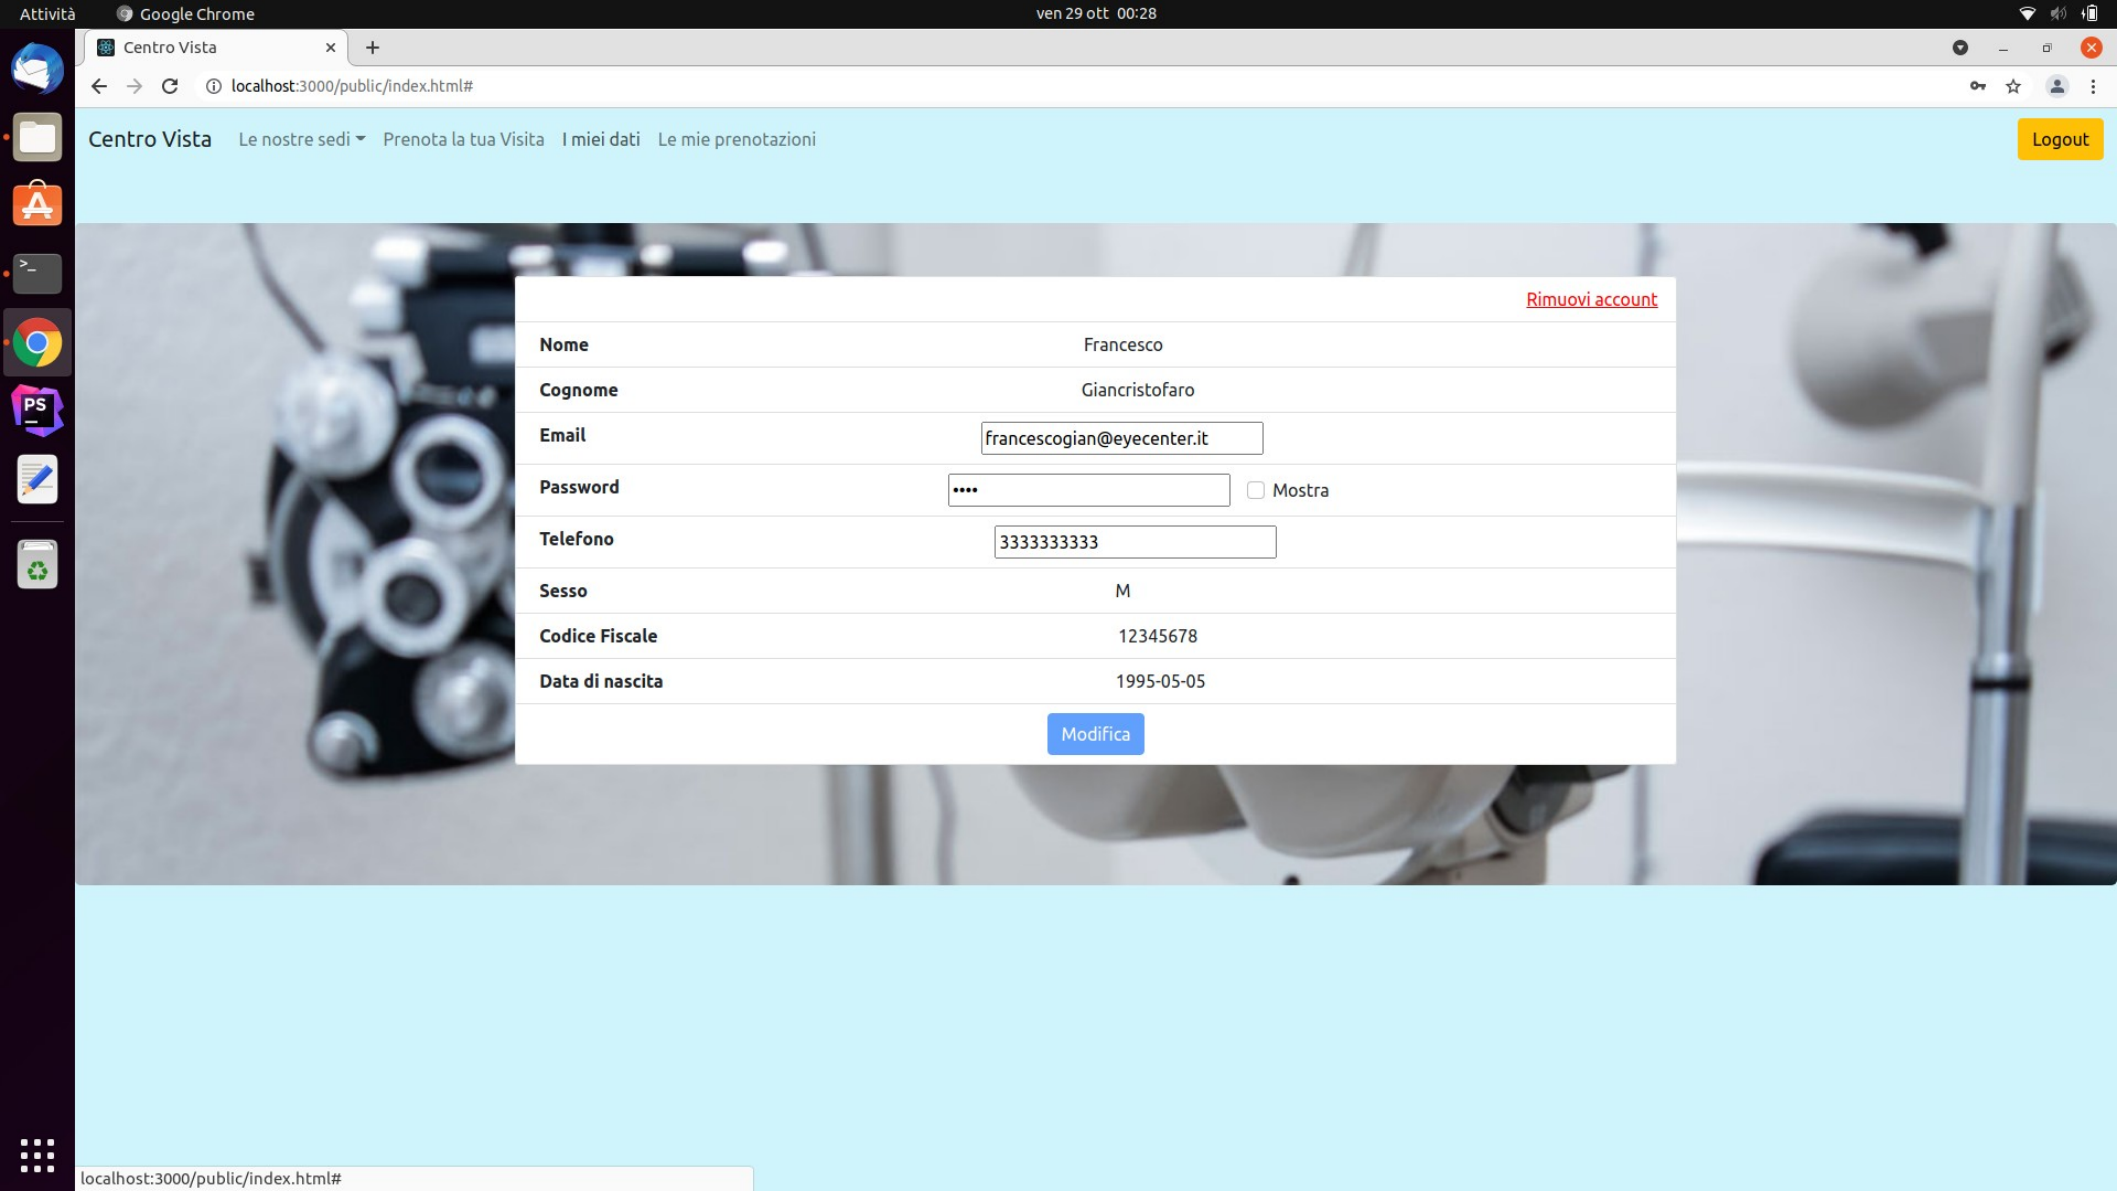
Attività Google Chrome ven 29 ott 00:28

Centro Vista ×

localhost:3000/public/index.html#

Centro Vista Le nostre sedi Prenota la tua Visita I miei dati Le mie prenotazioni Logout

Rimuovi account

| | |
|---|---|
| Nome | Francesco |
| Cognome | Giancristofaro |
| Email | francescogian@eyecenter.it |
| Password | •••• Mostra |
| Telefono | 3333333333 |
| Sesso | M |
| Codice Fiscale | 12345678 |
| Data di nascita | 1995-05-05 |

Modifica

localhost:3000/public/index.html#